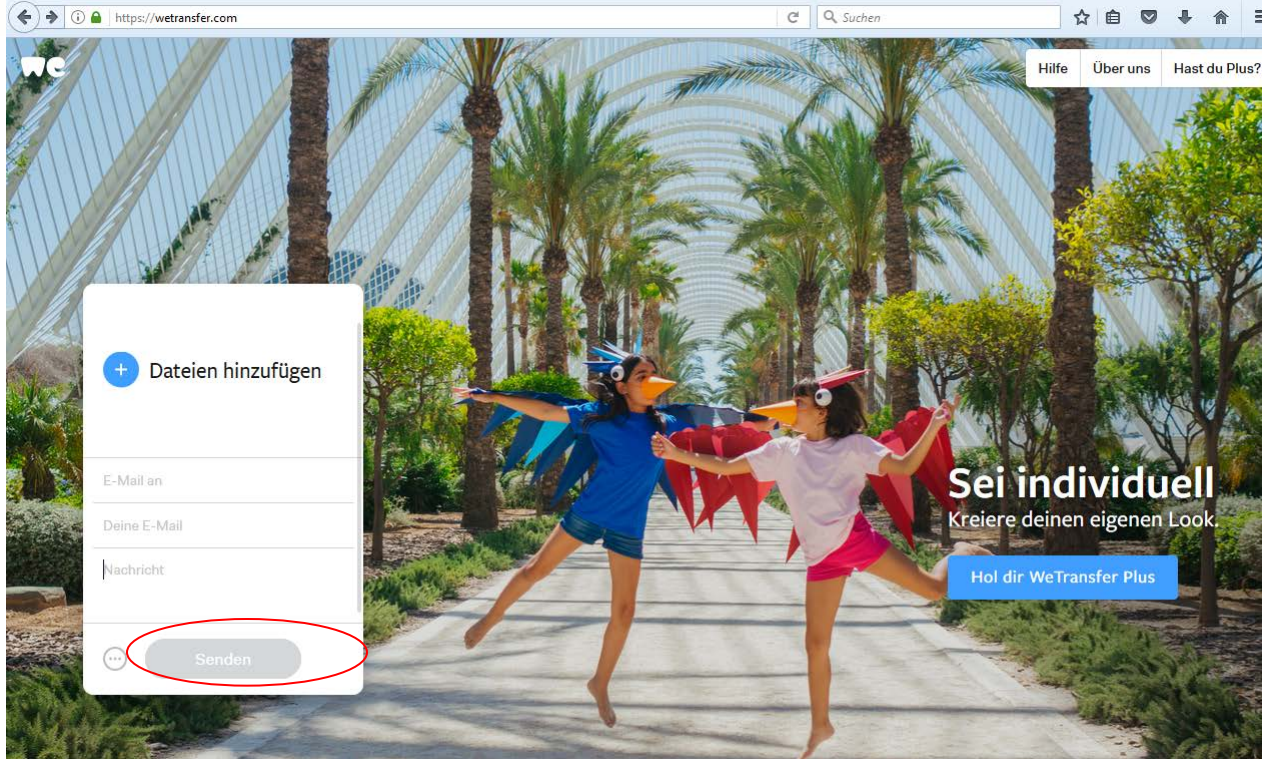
https://wetransfer.com

Suchen

we

Hilfe

Über uns

Hast du Plus?

+ Dateien hinzufügen

E-Mail an

Deine E-Mail

Nachricht

Senden

Sei individuell

Kreiere deinen eigenen Look.

Hol dir WeTransfer Plus